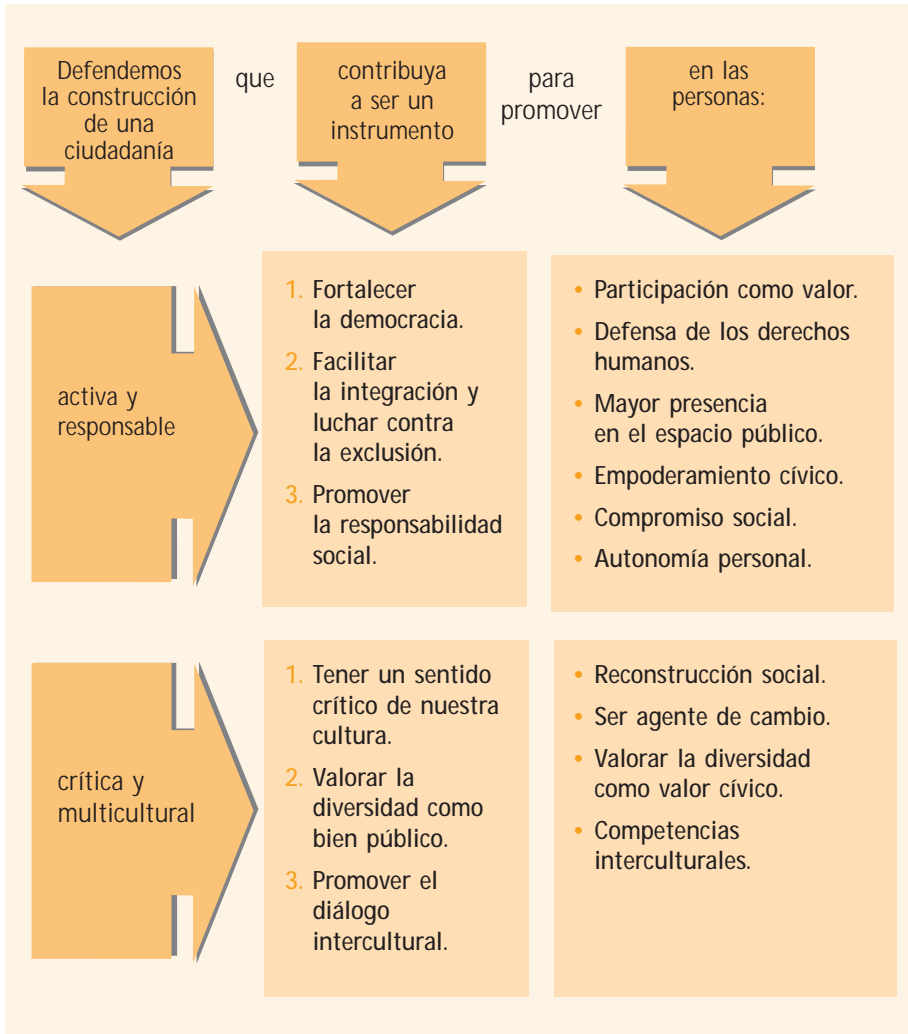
Defendemos la construcción de una ciudadanía

que

contribuya a ser un instrumento

para promover

en las personas:

activa y responsable

1. Fortalecer la democracia.
2. Facilitar la integración y luchar contra la exclusión.
3. Promover la responsabilidad social.

• Participación como valor.
• Defensa de los derechos humanos.
• Mayor presencia en el espacio público.
• Empoderamiento cívico.
• Compromiso social.
• Autonomía personal.

crítica y multicultural

1. Tener un sentido crítico de nuestra cultura.
2. Valorar la diversidad como bien público.
3. Promover el diálogo intercultural.

• Reconstrucción social.
• Ser agente de cambio.
• Valorar la diversidad como valor cívico.
• Competencias interculturales.